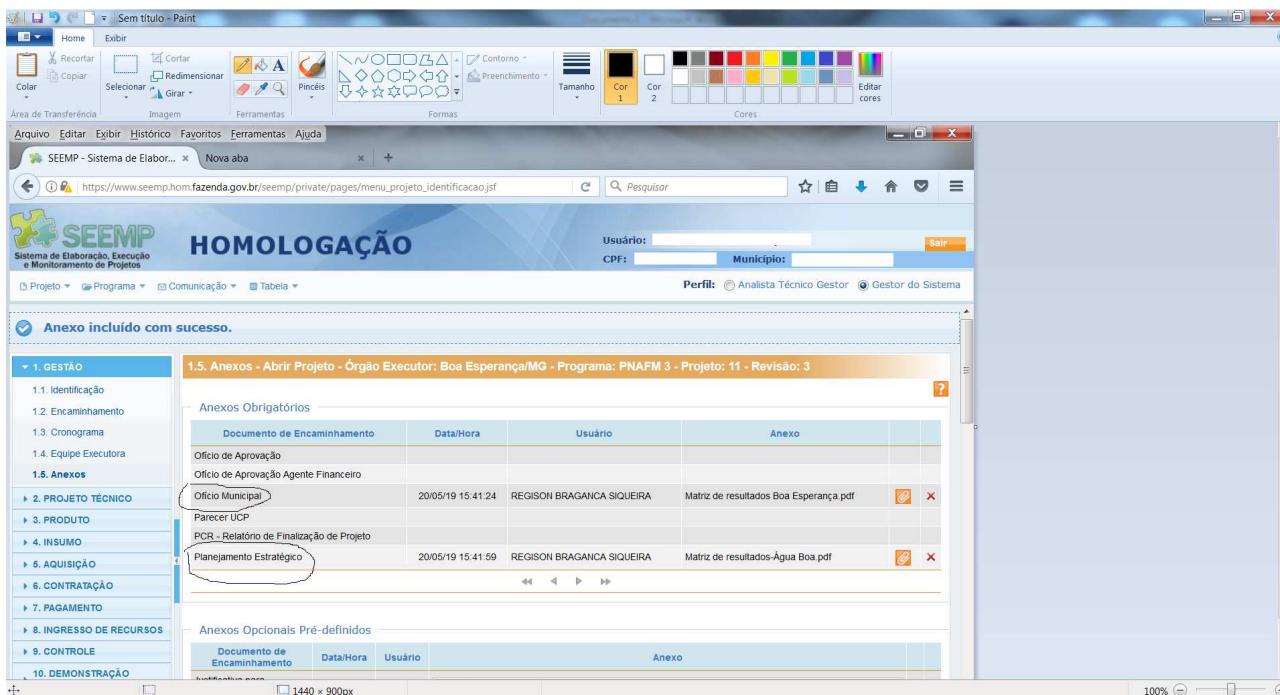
Sem título - Paint

Home Exibir

Colar Recortar Copiar Selecionar Cortar Redimensionar Girar Pincéis Contorno Preenchimento Tamanho Cor 1 Cor 2 Editar cores

Área de Transferência Imagem Ferramentas Formas Cores

Arquivo Editar Exibir Histórico Favoritos Ferramentas Ajuda

SEEMP - Sistema de Elabor... × Nova aba × +

https://www.seemp.hom.fazenda.gov.br/seemp/private/pages/menu_projeto_identificacao.jsf

Pesquisar

SEEMP Sistema de Elaboração, Execução e Monitoramento de Projetos

HOMOLOGAÇÃO

Usuário:
CPF: Município:
Sair

Projeto ▾ Programa ▾ Comunicação ▾ Tabela ▾

Perfil: Analista Técnico Gestor Gestor do Sistema

Anexo incluído com sucesso.

▾ 1. GESTÃO
1.1. Identificação
1.2. Encaminhamento
1.3. Cronograma
1.4. Equipe Executora
1.5. Anexos
▸ 2. PROJETO TÉCNICO
▸ 3. PRODUTO
▸ 4. INSUMO
▸ 5. AQUISIÇÃO
▸ 6. CONTRATAÇÃO
▸ 7. PAGAMENTO
▸ 8. INGRESSO DE RECURSOS
▸ 9. CONTROLE
▸ 10. DEMONSTRAÇÃO

1.5. Anexos - Abrir Projeto - Órgão Executor: Boa Esperança/MG - Programa: PNAFM 3 - Projeto: 11 - Revisão: 3

Anexos Obrigatórios

| Documento de Encaminhamento | Data/Hora | Usuário | Anexo | | |
|---|---|---|---|---|---|
| Ofício de Aprovação | | | | | |
| Ofício de Aprovação Agente Financeiro | | | | | |
| Ofício Municipal | 20/05/19 15:41:24 | REGISON BRAGANCA SIQUEIRA | Matriz de resultados Boa Esperança.pdf | | × |
| Parecer UCP | | | | | |
| PCR - Relatório de Finalização de Projeto | | | | | |
| Planejamento Estratégico | 20/05/19 15:41:59 | REGISON BRAGANCA SIQUEIRA | Matriz de resultados-Água Boa.pdf | | × |

Anexos Opcionais Pré-definidos

| Documento de Encaminhamento | Data/Hora | Usuário | Anexo |
|---|---|---|---|

1440 × 900px 100%